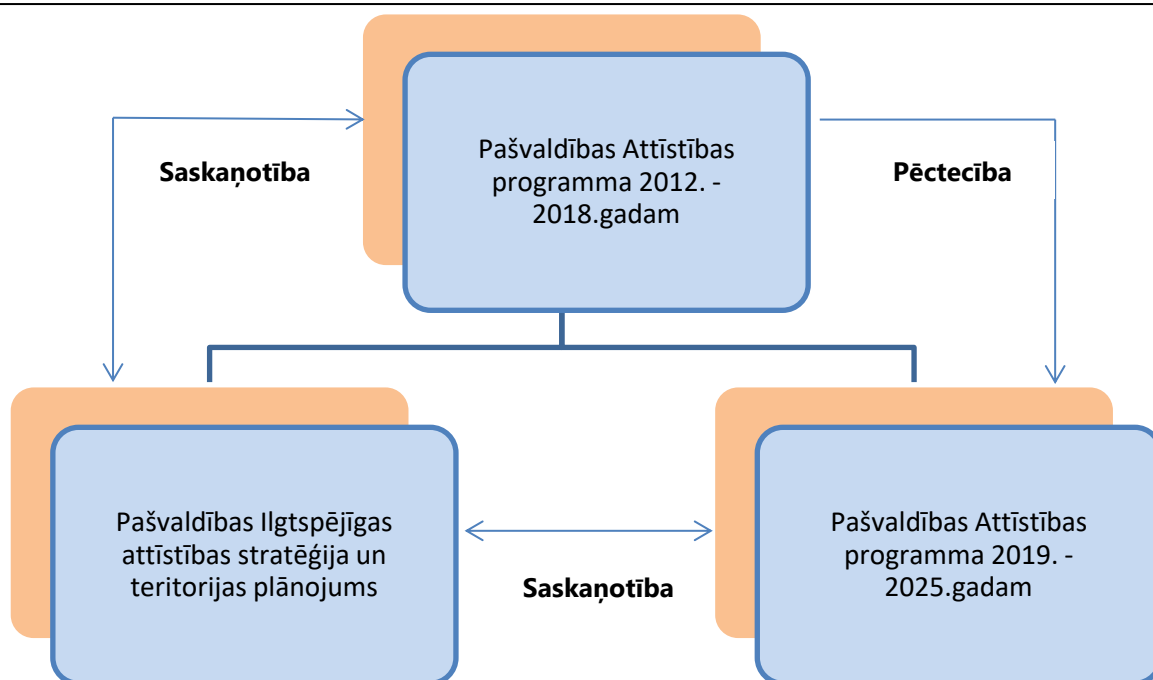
Pašvaldības Attīstības programma 2012. - 2018.gadam

Saskaņotība

Pēctecība

Pašvaldības Ilgtspējīgas attīstības stratēģija un teritorijas plānojums

Saskaņotība

Pašvaldības Attīstības programma 2019. - 2025.gadam